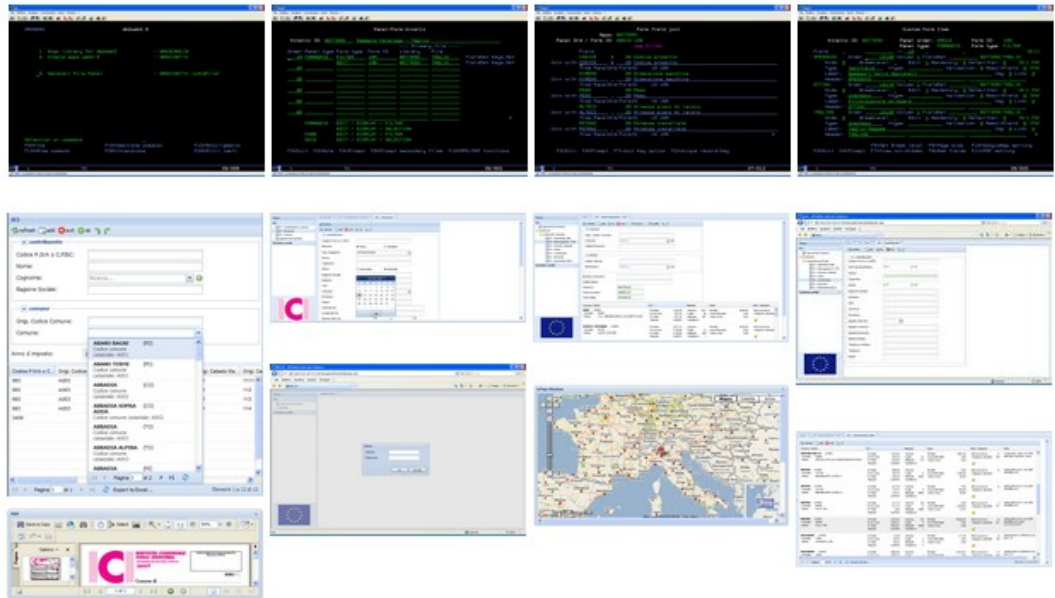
Refresh Add Edit Ok

contribuente

Codice P.IVA o C.FISC:

Nome:

Cognome:

Ragione Sociale:

comune

Orig. Codice Comune:

Comune:

Anno d'imposta:

ABANO BAGNI (PD)
Codice comune catastale: A001

ABANO TERME (PD)
Codice comune catastale: A001

ABBADIA (CO)

ABBADIA ISOLA (SI)

ABBADIA SOPRA ADDA
Codice comune catastale: A003

ABBASANTA (TO)

ABBIATEGRASSO (PV)

Pagina 1 di 2

Pagina 1

Export to Excel

Elementi 1 a 15 di 15